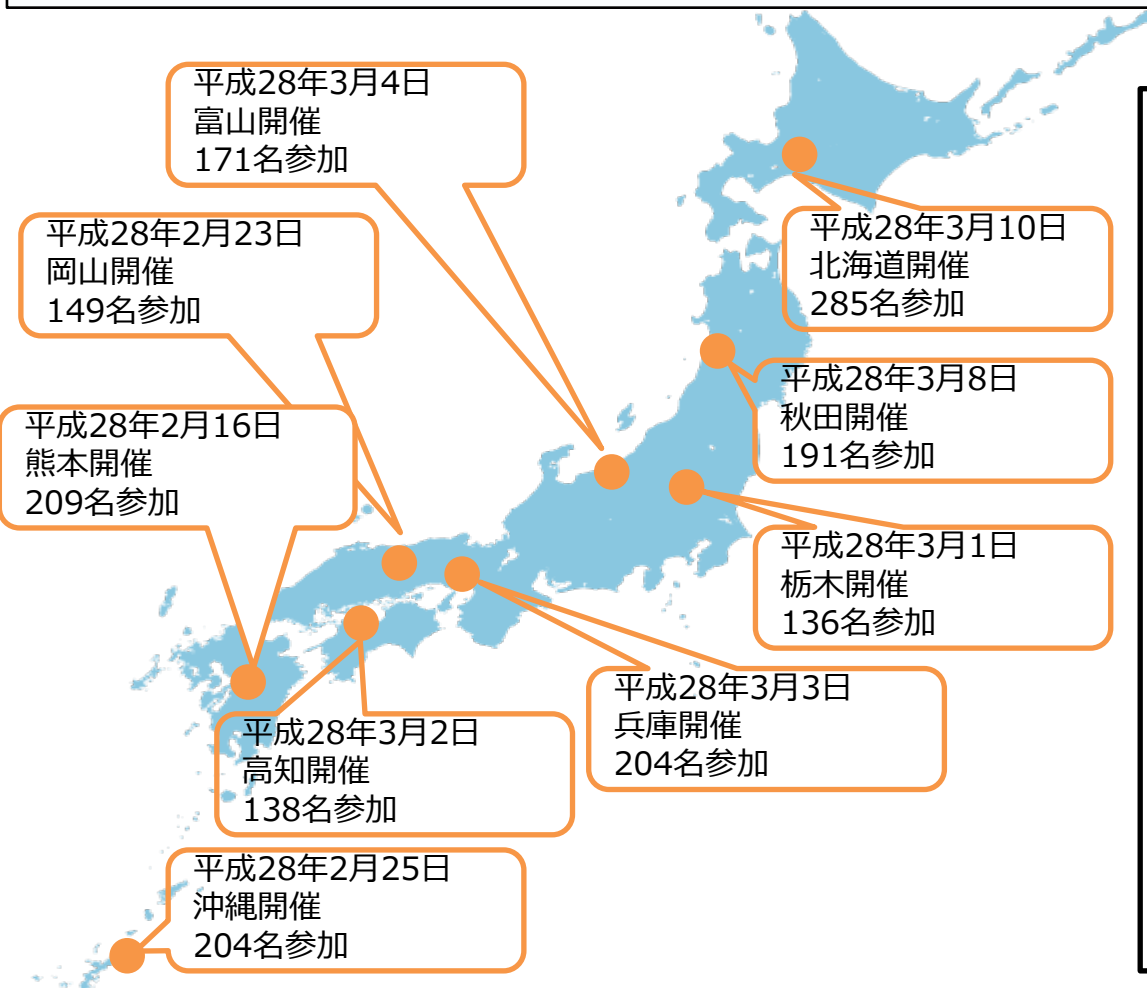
平成28年3月4日
富山開催
171名参加

平成28年2月23日
岡山開催
149名参加

平成28年2月16日
熊本開催
209名参加

平成28年3月10日
北海道開催
285名参加

平成28年3月8日
秋田開催
191名参加

平成28年3月1日
栃木開催
136名参加

平成28年3月3日
兵庫開催
204名参加

平成28年3月2日
高知開催
138名参加

平成28年2月25日
沖縄開催
204名参加